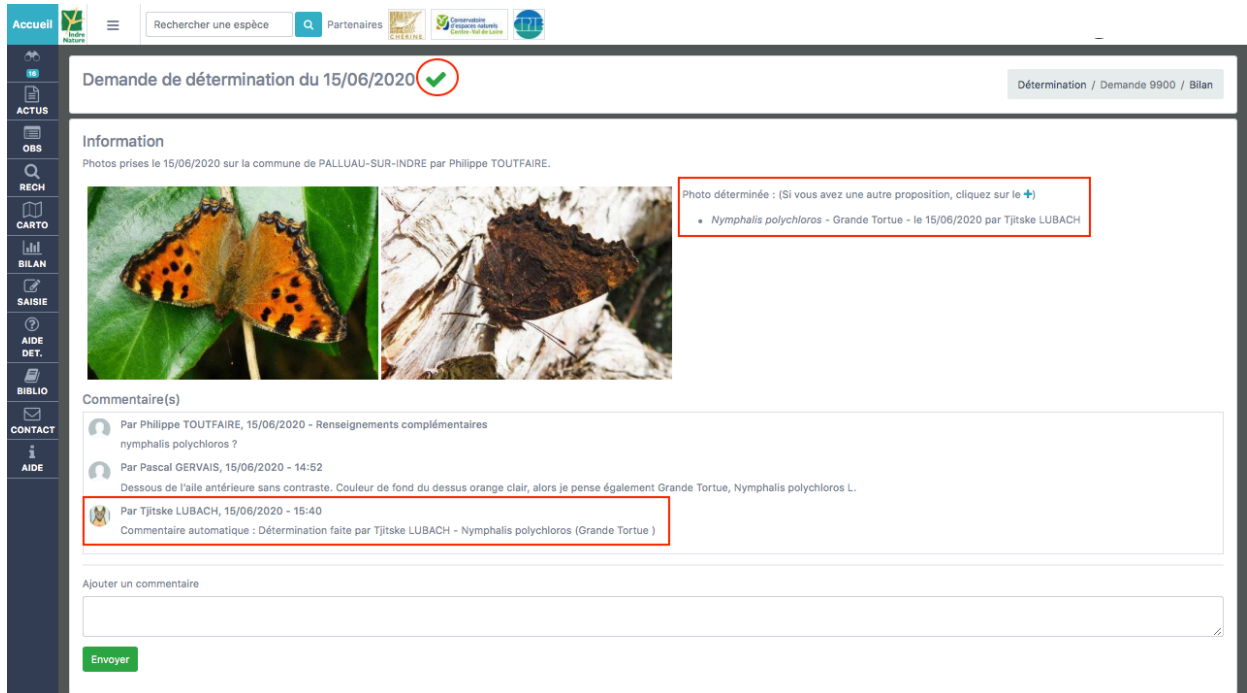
Accueil Indre Nature ≡ Rechercher une espèce Partenaires CHERINE Conservatoire d'espaces naturels Centre-Val de Loire CPIE

16
ACTUS
OBS
RECH
CARTO
BILAN
SAISIE
AIDE DET.
BIBLIO
CONTACT
AIDE

Demande de détermination du 15/06/2020

Détermination / Demande 9900 / Bilan

Information

Photos prises le 15/06/2020 sur la commune de PALLUAU-SUR-INDRE par Philippe TOUTFAIRE.

Photo déterminée : (Si vous avez une autre proposition, cliquez sur le +)

• Nymphalis polychloros - Grande Tortue - le 15/06/2020 par Tjitske LUBACH

Commentaire(s)

Par Philippe TOUTFAIRE, 15/06/2020 - Renseignements complémentaires
nymphalis polychloros ?

Par Pascal GERVAIS, 15/06/2020 - 14:52
Dessous de l'aile antérieure sans contraste. Couleur de fond du dessus orange clair, alors je pense également Grande Tortue, Nymphalis polychloros L.

Par Tjitske LUBACH, 15/06/2020 - 15:40
Commentaire automatique : Détermination faite par Tjitske LUBACH - Nymphalis polychloros (Grande Tortue )

Ajouter un commentaire

Envoyer